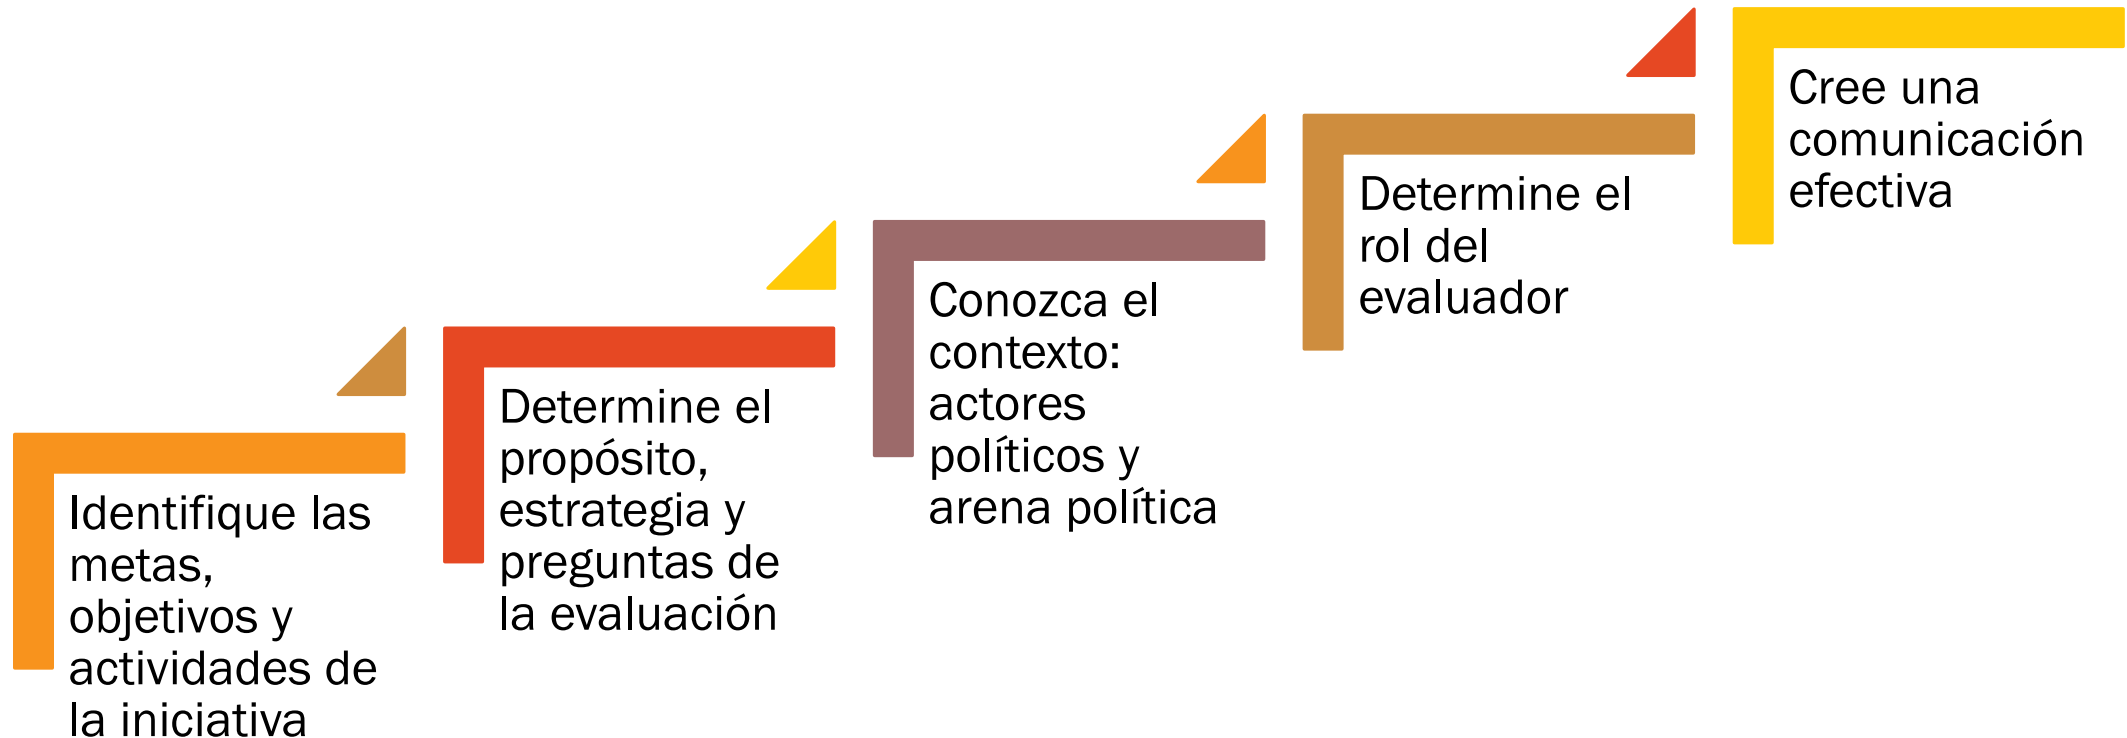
Identifique las metas, objetivos y actividades de la iniciativa

Determine el propósito, estrategia y preguntas de la evaluación

Conozca el contexto: actores políticos y arena política

Determine el rol del evaluador

Cree una comunicación efectiva